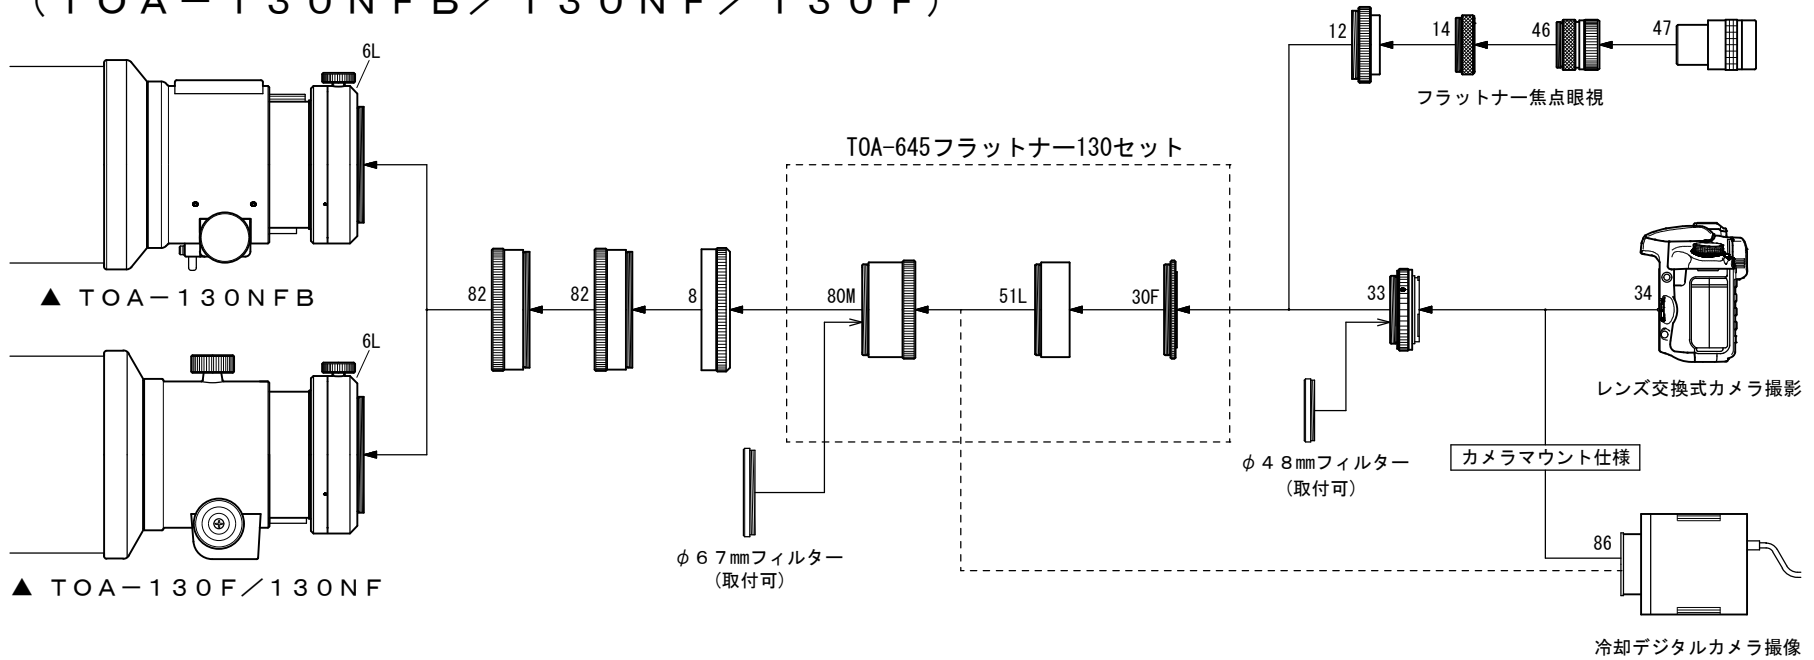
（TOA－130NFB／130NF／130F）

6L

▲ TOA－130NFB

6L

▲ TOA－130F／130NF

82
82
8

TOA-645フラットナー130セット
80M
51L
30F

φ67mmフィルター
（取付可）

12
14
46
47
フラットナー焦点眼視

33
34
レンズ交換式カメラ撮影

φ48mmフィルター
（取付可）

カメラマウント仕様

86
冷却デジタルカメラ撮像